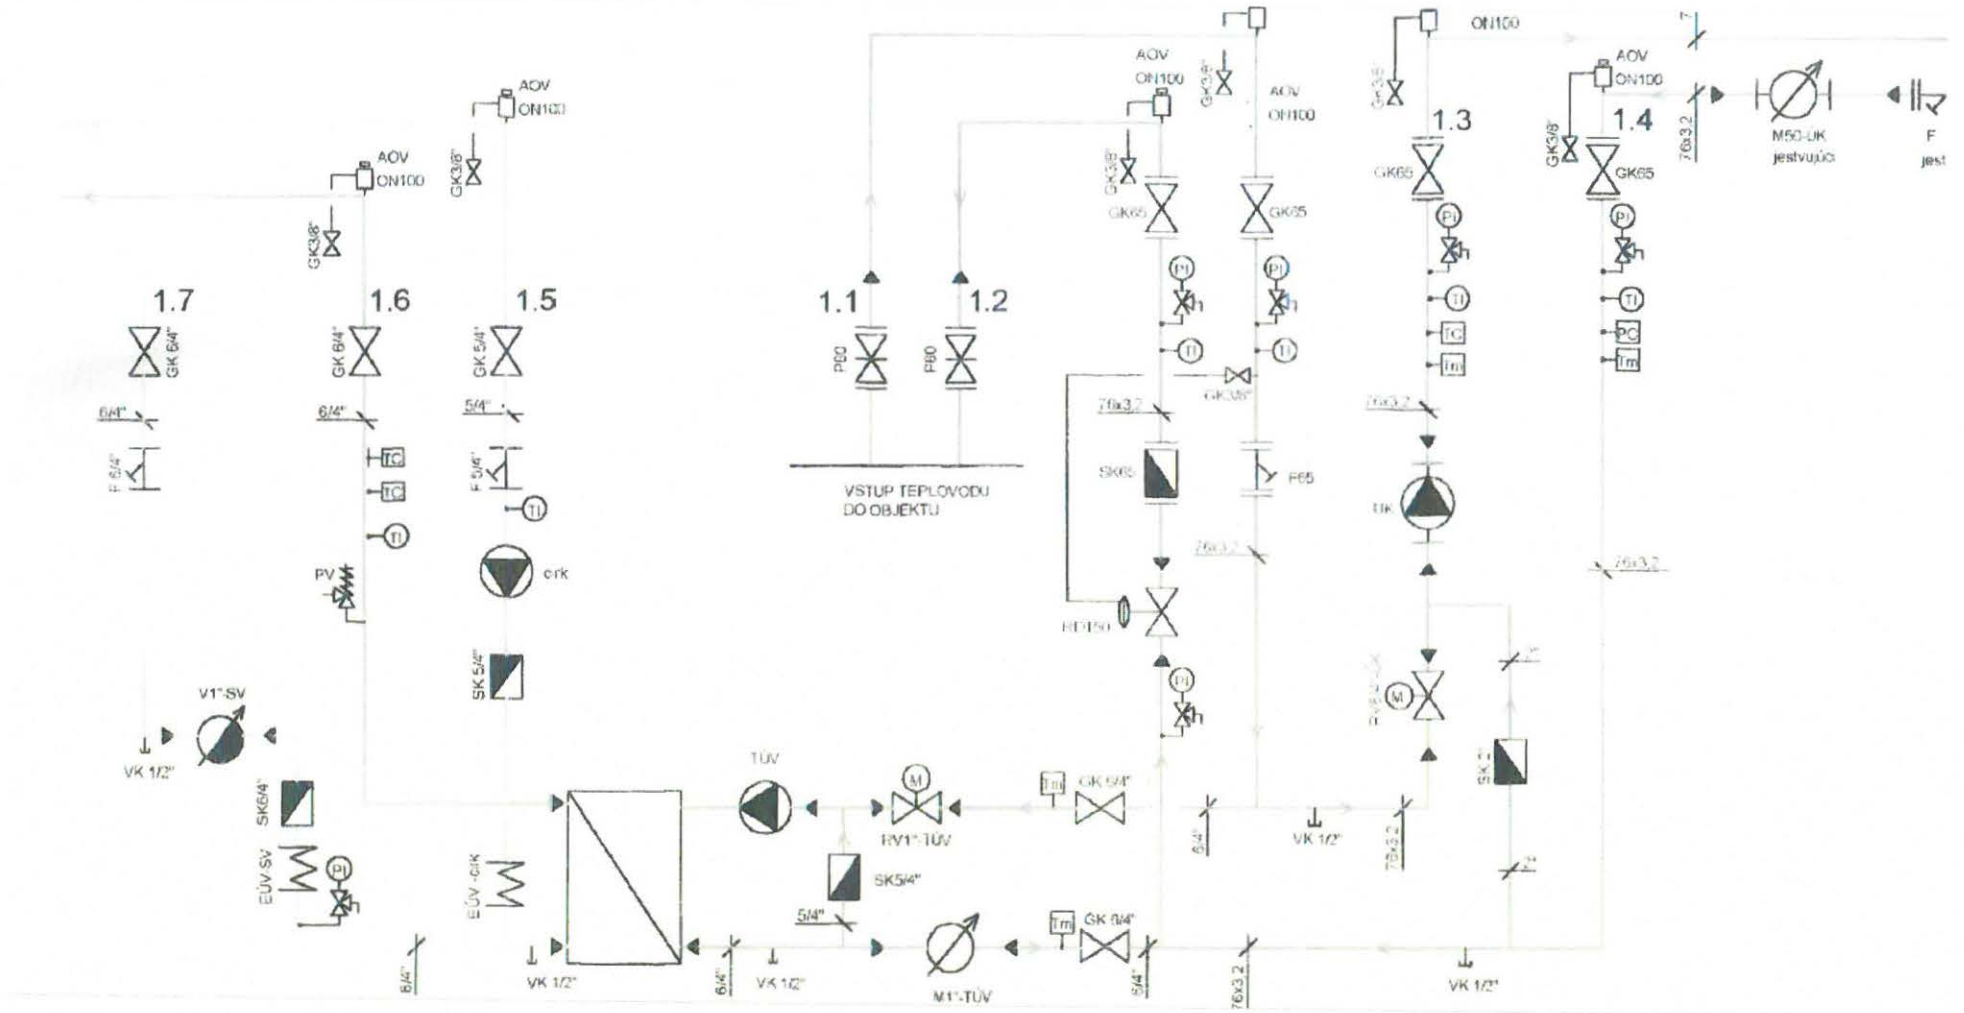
ON100
AOV
ON100
GK3/8"
AOV
ON100
GK3/8"
1.3
GK65
AOV
ON100
GK3/8"
1.4
GK65
76x3,2
M50-UK
jestvujúci
F
jest
AOV
ON100
GK3/8"
AOV
ON100
GK3/8"
GK3/8"
GK65
GK65
PI
PI
PI
TI
TC
Tm
PI
TI
PC
Tm
1.7
GK 6/4"
6/4"
F 6/4"
1.6
GK 6/4"
6/4"
TC
TC
TI
PV
1.5
GK 5/4"
5/4"
F 5/4"
TI
cirk
SK 5/4"
1.1
P80
1.2
P80
VSTUP TEPLOVODU
DO OBJEKTU
TI
TI
GK3/8"
76x3,2
SK65
F65
76x3,2
76x3,2
UK
76x3,2
RD150
PI
RV2"-UK
M
SK 2"
V1"-SV
VK 1/2"
SK6/4"
EÚV-SV
PI
EÚV-cirk
TÚV
M
RV1"-TÚV
Tm
GK 5/4"
SK5/4"
5/4"
6/4"
VK 1/2"
76x3,2
VK 1/2"
6/4"
VK 1/2"
6/4"
VK 1/2"
M1"-TÚV
Tm
GK 6/4"
5/4"
76x3,2
VK 1/2"